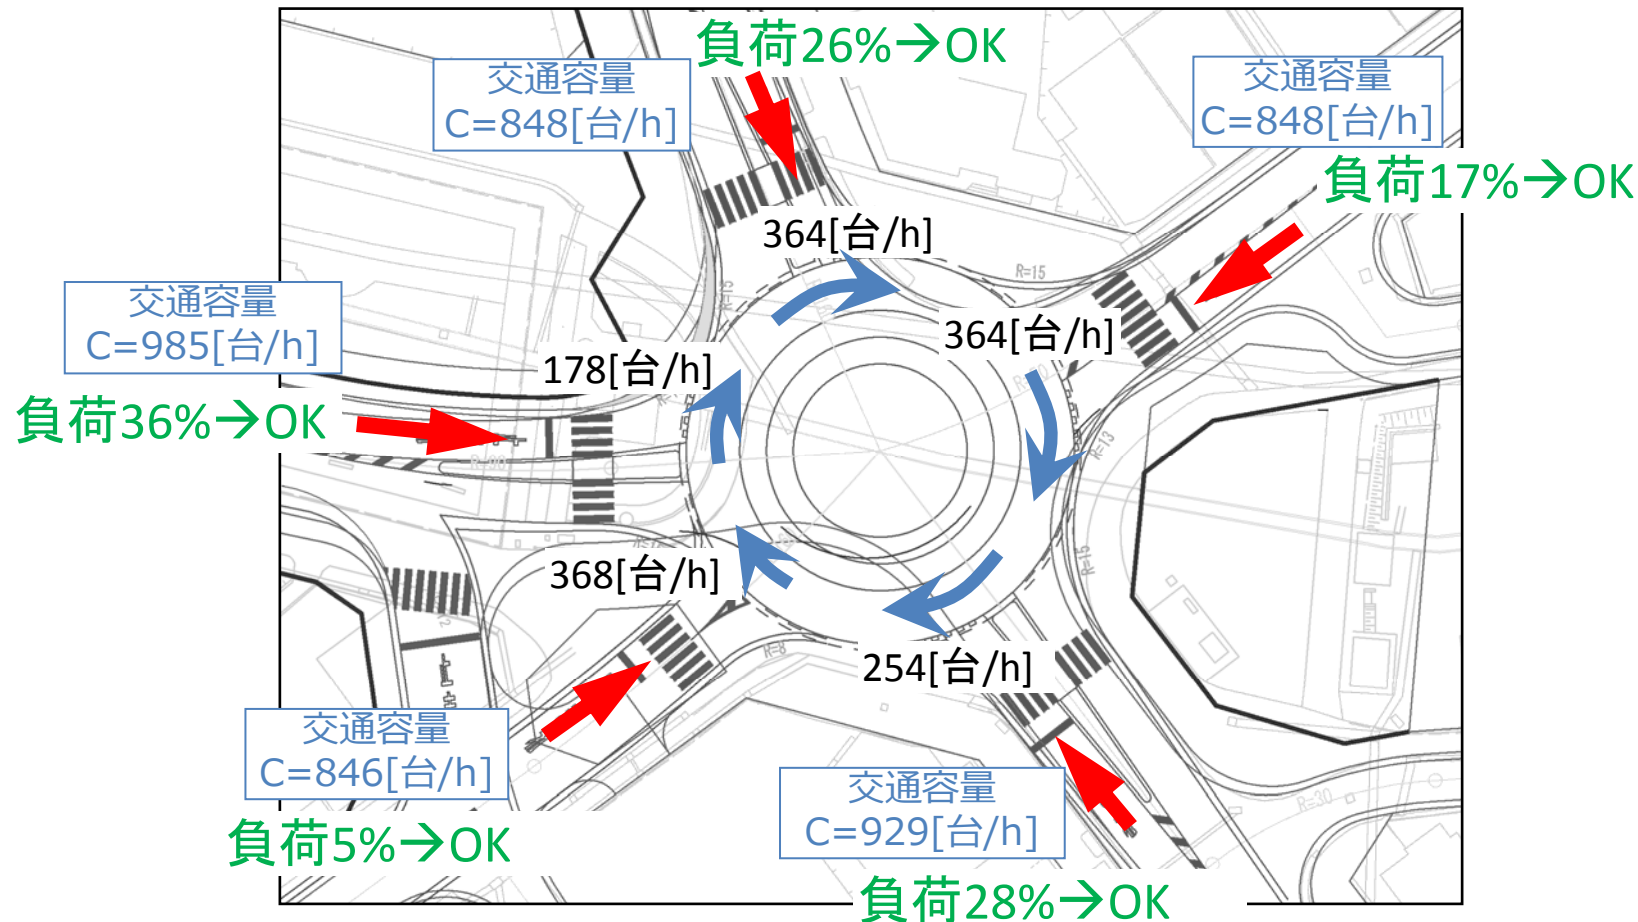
交通容量
C=848[台/h]

負荷26%→OK

交通容量
C=848[台/h]

負荷17%→OK

364[台/h]

364[台/h]

交通容量
C=985[台/h]

負荷36%→OK

178[台/h]

368[台/h]

254[台/h]

交通容量
C=846[台/h]

負荷5%→OK

交通容量
C=929[台/h]

負荷28%→OK

R=15

R=13

R=15

R=30